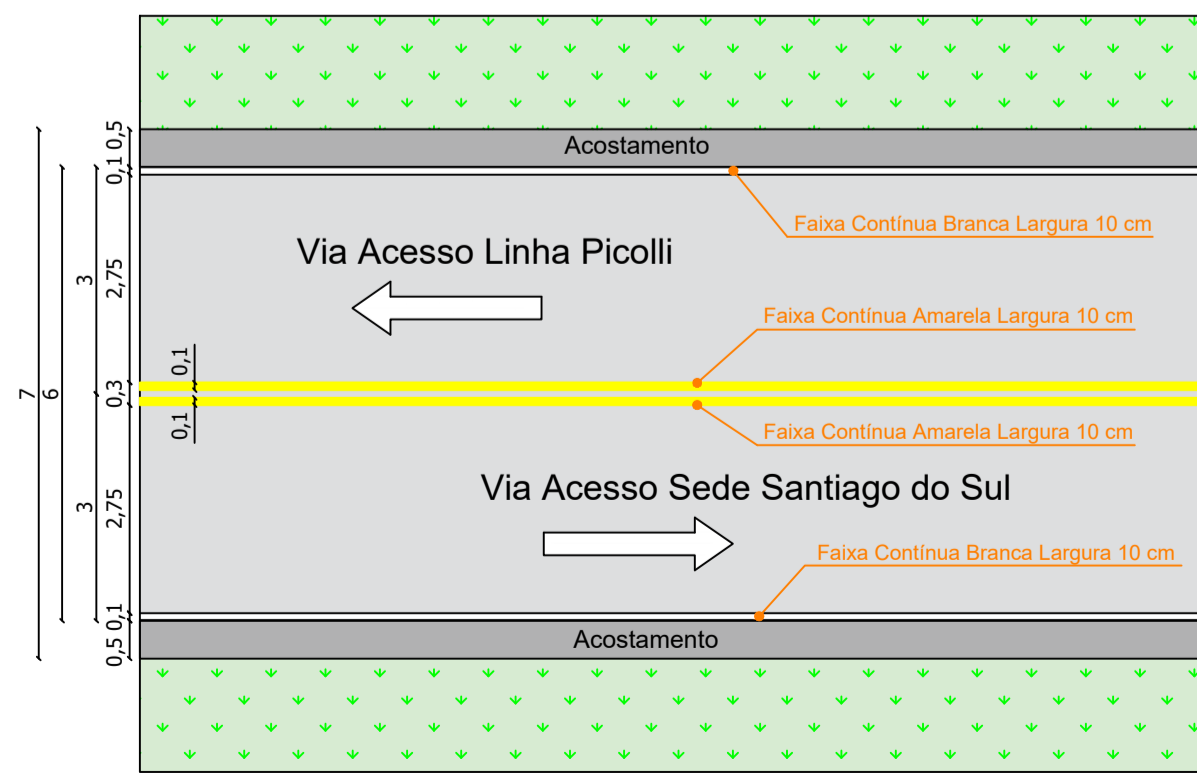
Acostamento

Faixa Contínua Branca Largura 10 cm

Via Acesso Linha Picolli

Faixa Contínua Amarela Largura 10 cm

Faixa Contínua Amarela Largura 10 cm

Via Acesso Sede Santiago do Sul

Faixa Contínua Branca Largura 10 cm

Acostamento

7
6
3
3
0,5
0,1
2,75
0,3
2,75
0,1
0,5
0,1
0,1